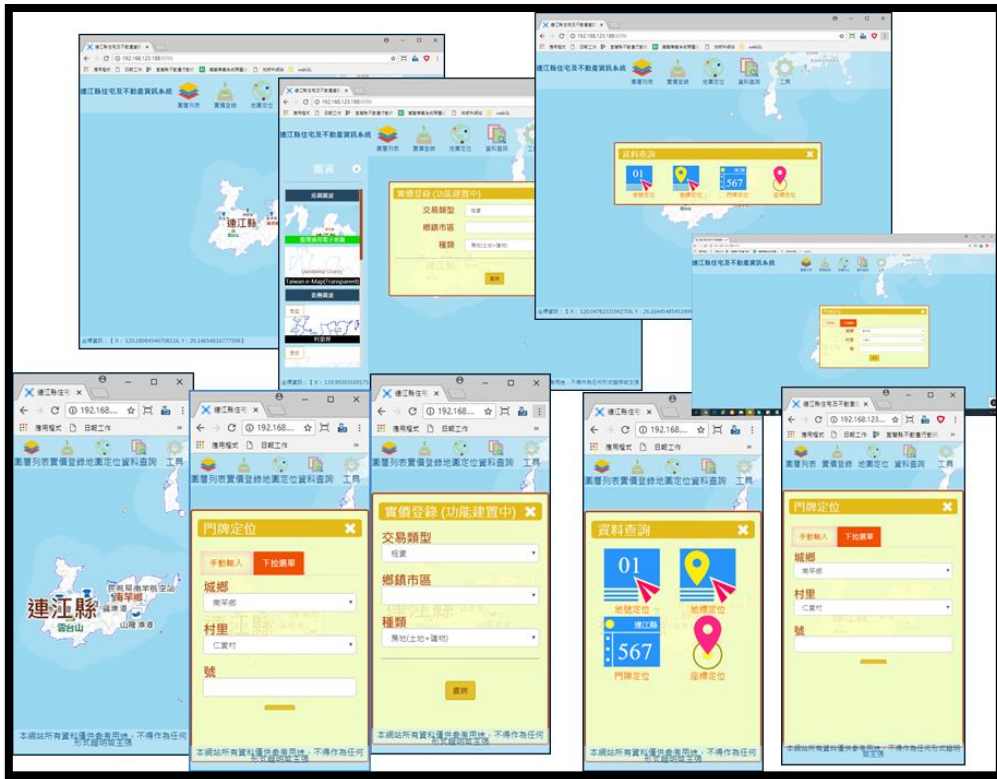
連江縣住宅及不動產資訊系統
192.168.123.188
應用程式 日常工作 臺灣縣不動產行動計 webGL
連江縣住宅及不動產資訊系統
圖層列表 實價登錄 地圖定位 資料查詢 工具
連江縣
坐標資訊：【 X：120.18984546708316, Y：26.24854616777599 】

連江縣住宅及不動產資訊系統
圖層列表 實價登錄 地圖定位 資料查詢 工具
圖資
底圖圖資
臺灣通用電子地圖
Taiwan e-Map(Transparent)
套疊圖資
村里界
實價登錄 (功能建置中)
交易類型 租賃
鄉鎮市區
種類 房地(土地+建物)
查詢
坐標資訊：【 X：119.9920316917 】

連江縣住宅及不動產資訊系統
圖層列表 實價登錄 地圖定位 資料查詢 工具
資料查詢
01 地號定位
地標定位
連江縣 567 門牌定位
座標定位
坐標資訊：【 X：120.04782311962706, Y：26.1644548545249 】

連江縣住宅
192.168....
應用程式 日常工作
圖層列表 實價登錄 地圖定位 資料查詢 工具
連江縣
西莒 南竿 北竿 塘岐 馬祖 東引 東莒
雲台山
本網站所有資料僅供參考用途，不得作為任何形式證明之依據

連江縣住宅
192.168....
應用程式 日常工作
圖層列表 實價登錄 地圖定位 資料查詢 工具
門牌定位
手動輸入 下拉選單
城鄉
南竿鄉
村里
仁愛村
號
本網站所有資料僅供參考用途，不得作為任何形式證明之依據

連江縣住宅
192.168....
圖層列表 實價登錄 地圖定位 資料查詢 工具
實價登錄 (功能建置中)
交易類型
租賃
鄉鎮市區
種類
房地(土地+建物)
查詢
本網站所有資料僅供參考用途，不得作為任何形式證明之依據

連江縣住宅
192.168....
應用程式 日常工作
圖層列表 實價登錄 地圖定位 資料查詢 工具
資料查詢
01
地號定位
地標定位
連江縣
567
門牌定位
座標定位
本網站所有資料僅供參考用途，不得作為任何形式證明之依據

連江縣住宅及不動產
192.168.123...
應用程式 日常工作 臺灣縣不動產行動計
圖層列表 實價登錄 地圖定位 資料查詢 工具
門牌定位
手動輸入 下拉選單
城鄉
南竿鄉
村里
仁愛村
號
本網站所有資料僅供參考用途，不得作為任何形式證明之依據